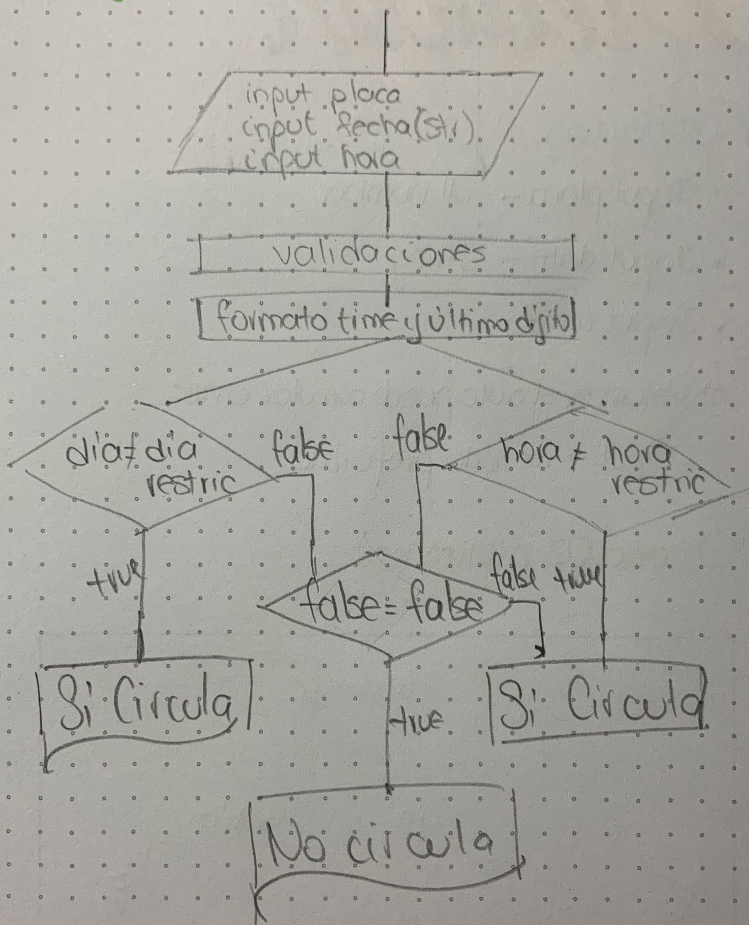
input placa
input fecha(str)
input hora

validaciones

formato time y último dígito

dia ≠ dia restric

false

false

hora ≠ hora restric

true

false = false

false

true

Si Circula

true

Si Circula

No circula